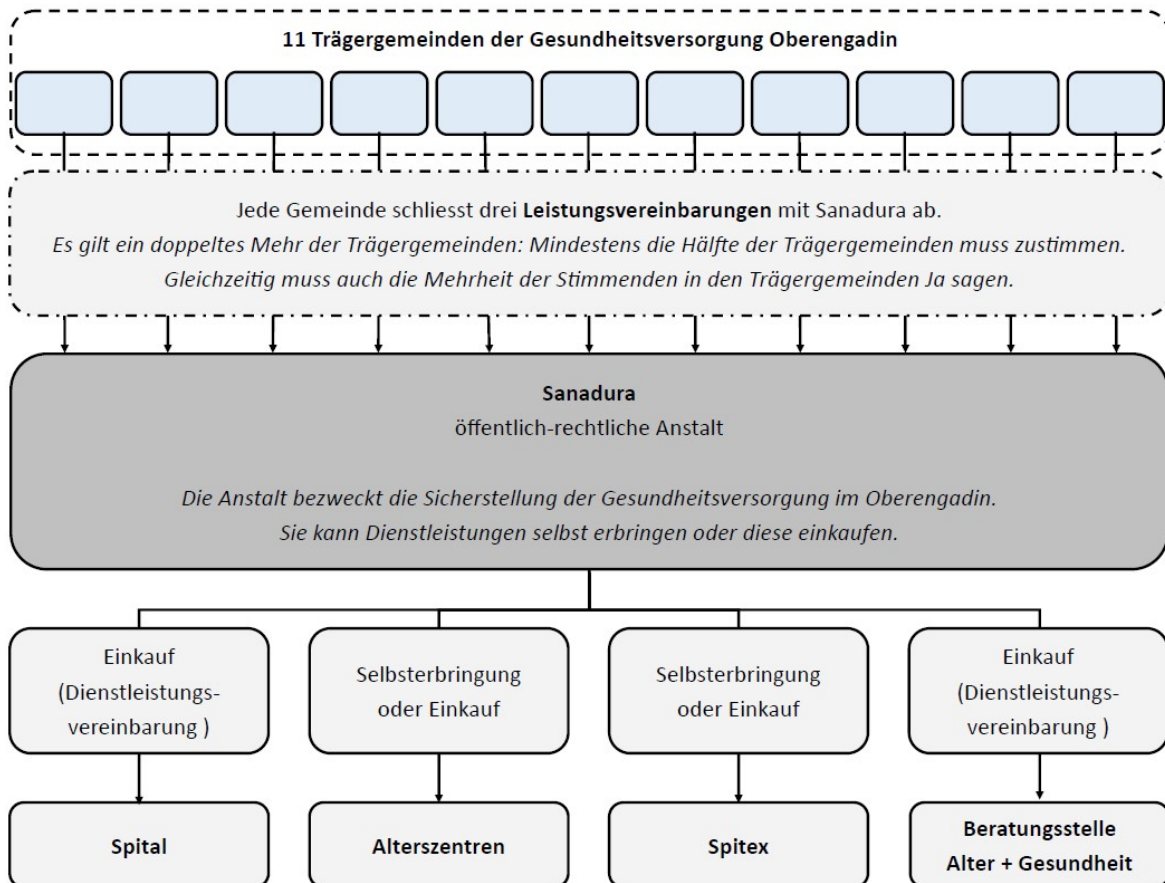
11 Trägergemeinden der Gesundheitsversorgung Oberengadin

Jede Gemeinde schliesst drei Leistungsvereinbarungen mit Sanadura ab.
Es gilt ein doppeltes Mehr der Trägergemeinden: Mindestens die Hälfte der Trägergemeinden muss zustimmen.
Gleichzeitig muss auch die Mehrheit der Stimmenden in den Trägergemeinden Ja sagen.

Sanadura
öffentlich-rechtliche Anstalt

Die Anstalt bezweckt die Sicherstellung der Gesundheitsversorgung im Oberengadin.
Sie kann Dienstleistungen selbst erbringen oder diese einkaufen.

Einkauf (Dienstleistungsvereinbarung )

Selbsterbringung oder Einkauf

Selbsterbringung oder Einkauf

Einkauf (Dienstleistungsvereinbarung )

Spital

Alterszentren

Spitex

Beratungsstelle Alter + Gesundheit